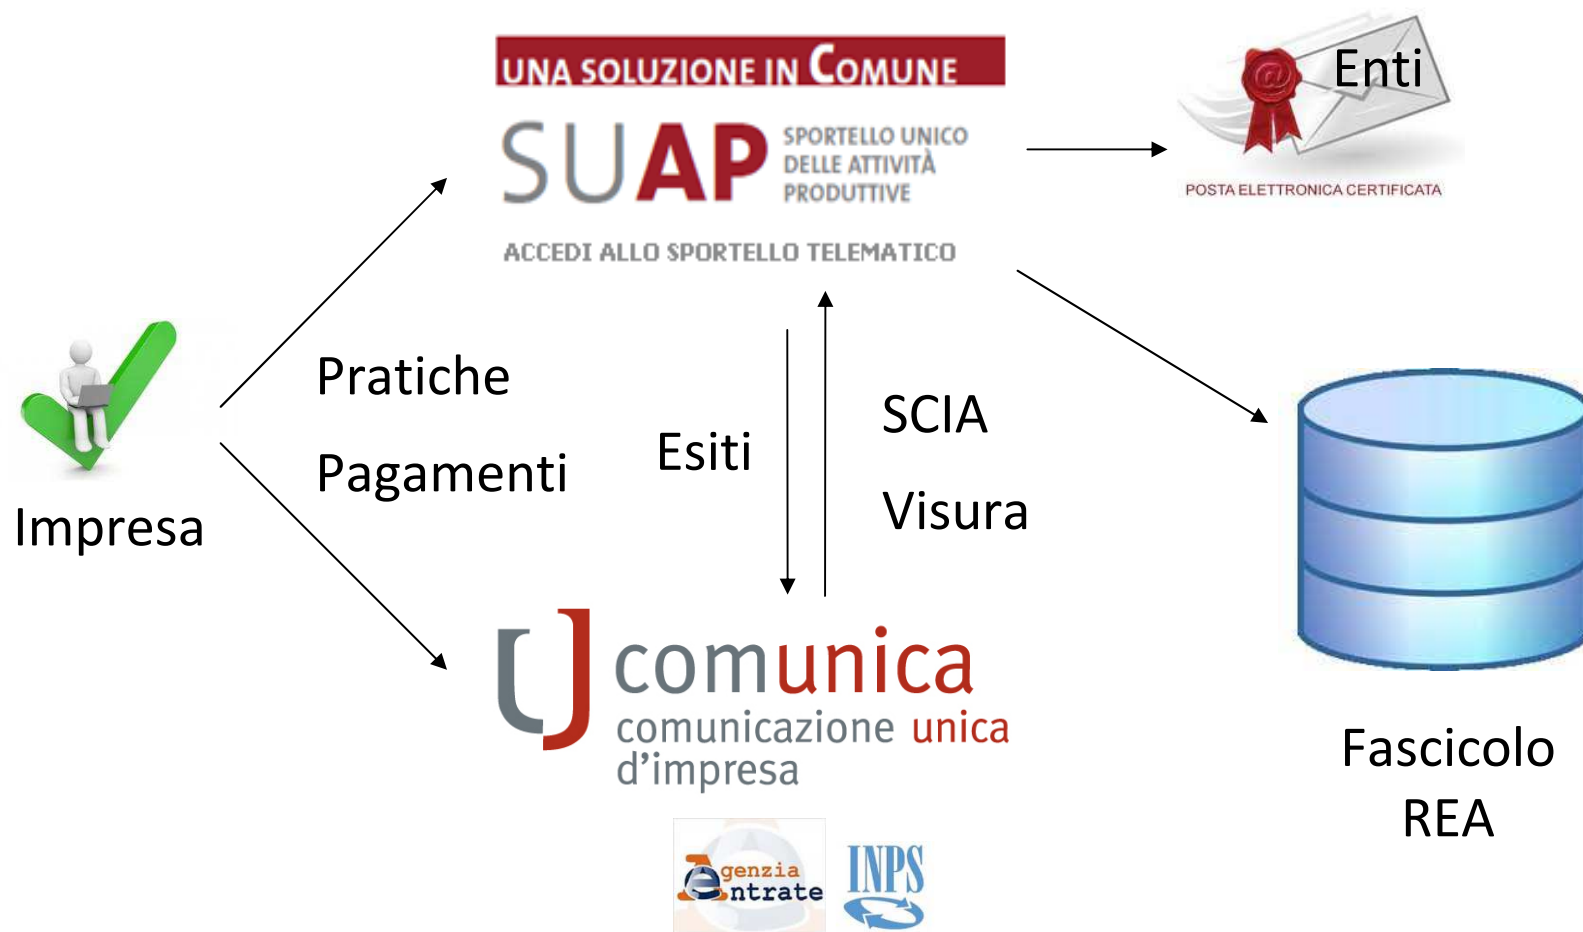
UNA SOLUZIONE IN COMUNE

SUAP SPORTELLO UNICO DELLE ATTIVITÀ PRODUTTIVE

ACCEDI ALLO SPORTELLO TELEMATICO

Enti

POSTA ELETTRONICA CERTIFICATA

Impresa

Pratiche

Pagamenti

Esiti

SCIA

Visura

comunica

comunicazione unica d'impresa

Agenzia Entrate

INPS

Fascicolo REA